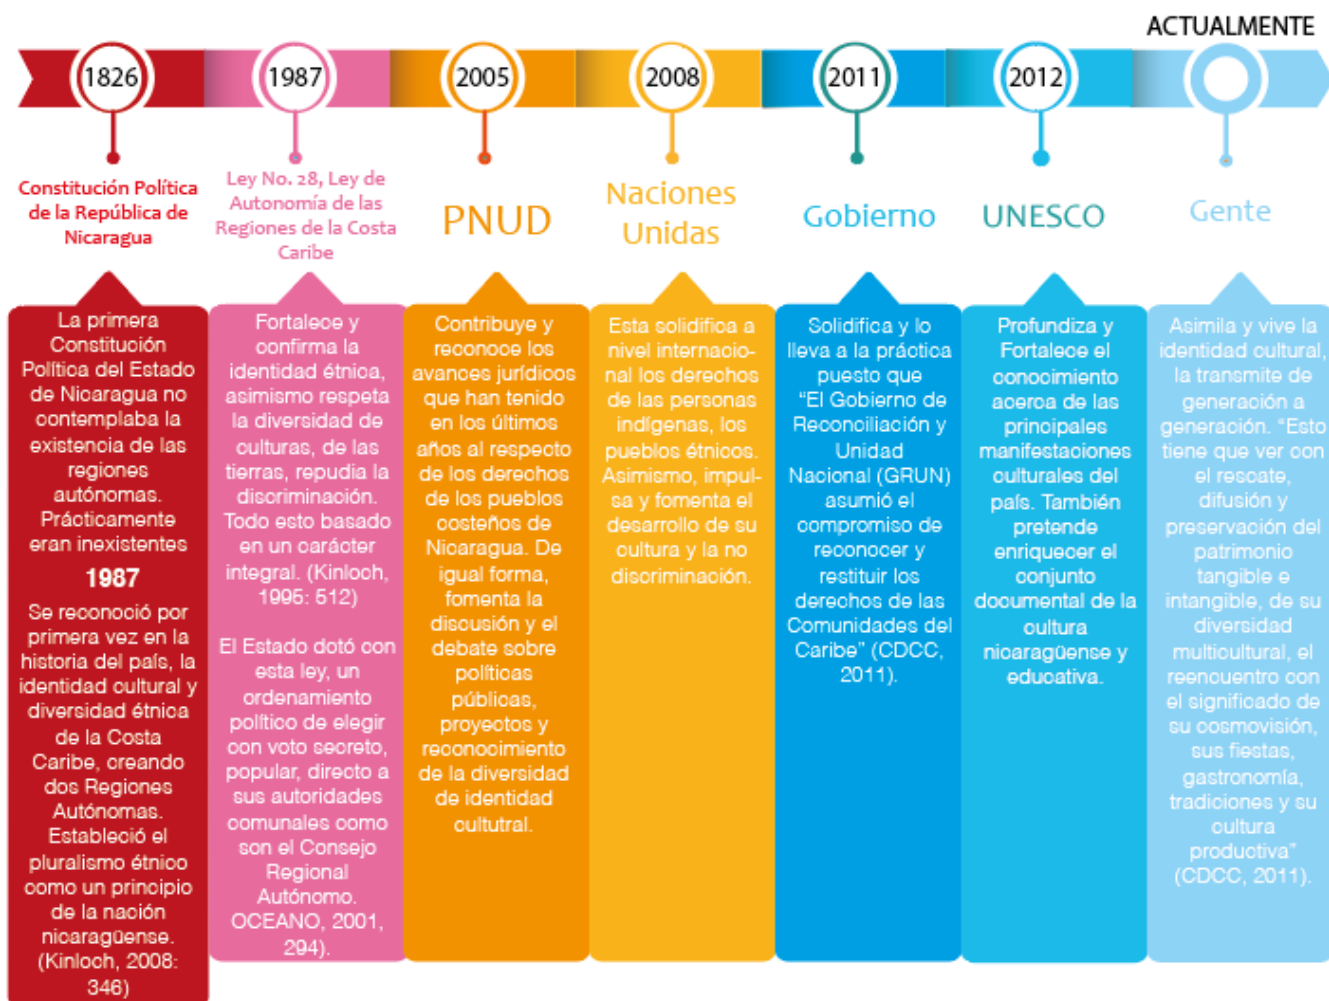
ACTUALMENTE

1826

Constitución Política de la República de Nicaragua

La primera Constitución Política del Estado de Nicaragua no contemplaba la existencia de las regiones autónomas. Prácticamente eran inexistentes

1987

Se reconoció por primera vez en la historia del país, la identidad cultural y diversidad étnica de la Costa Caribe, creando dos Regiones Autónomas. Estableció el pluralismo étnico como un principio de la nación nicaragüense. (Kinloch, 2008: 346)

1987

Ley No. 28, Ley de Autonomía de las Regiones de la Costa Caribe

Fortalece y confirma la identidad étnica, asimismo respeta la diversidad de culturas, de las tierras, repudia la discriminación. Todo esto basado en un carácter integral. (Kinloch, 1995: 512)

El Estado dotó con esta ley, un ordenamiento político de elegir con voto secreto, popular, directo a sus autoridades comunales como son el Consejo Regional Autónomo. OCEANO, 2001, 294).

2005

PNUD

Contribuye y reconoce los avances jurídicos que han tenido en los últimos años al respecto de los derechos de los pueblos costeños de Nicaragua. De igual forma, fomenta la discusión y el debate sobre políticas públicas, proyectos y reconocimiento de la diversidad de identidad cultutral.

2008

Naciones Unidas

Esta solidifica a nivel internacional los derechos de las personas indígenas, los pueblos étnicos. Asimismo, impulsa y fomenta el desarrollo de su cultura y la no discriminación.

2011

Gobierno

Solidifica y lo lleva a la práctica puesto que "El Gobierno de Reconciliación y Unidad Nacional (GRUN) asumió el compromiso de reconocer y restituir los derechos de las Comunidades del Caribe" (CDCC, 2011).

2012

UNESCO

Profundiza y Fortalece el conocimiento acerca de las principales manifestaciones culturales del país. También pretende enriquecer el conjunto documental de la cultura nicaragüense y educativa.

Gente

Asimila y vive la identidad cultural, la transmite de generación a generación. "Esto tiene que ver con el rescate, difusión y preservación del patrimonio tangible e intangible, de su diversidad multicultural, el reencuentro con el significado de su cosmovisión, sus fiestas, gastronomía, tradiciones y su cultura productiva" (CDCC, 2011).